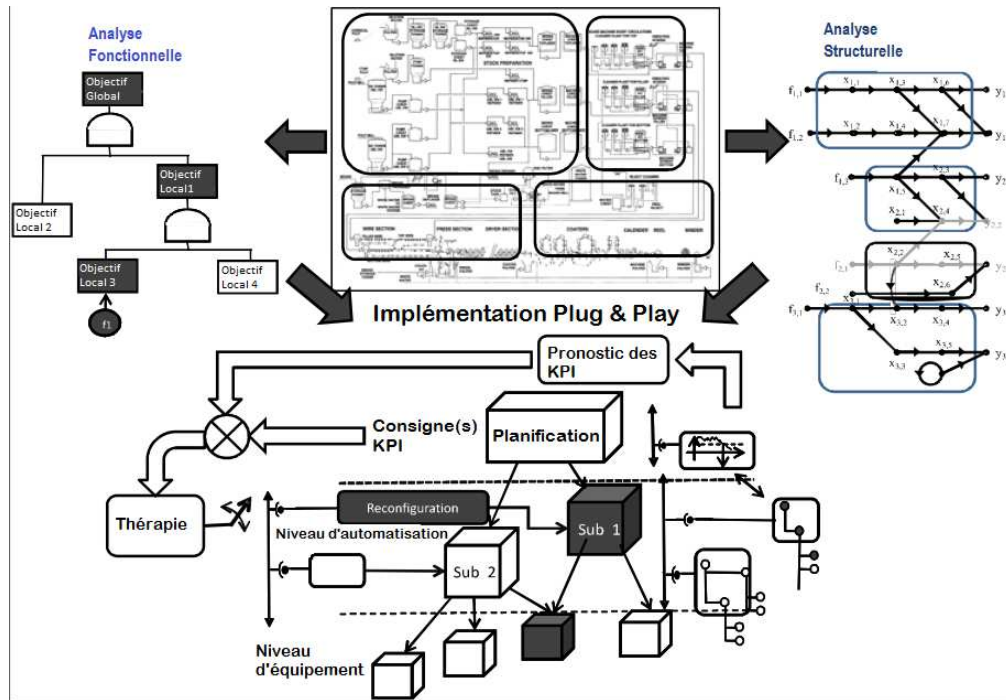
Analyse Fonctionnelle

Objectif Global

Objectif Local1

Objectif Local 2

Objectif Local 3

Objectif Local 4

f1

Analyse Structurelle

$f_{1,1}$ $x_{1,1}$ $x_{1,3}$ $x_{1,6}$ $y_1$

$f_{1,2}$ $x_{1,2}$ $x_{1,4}$ $x_{1,7}$ $y_1$

$f_{1,3}$ $x_{1,5}$ $x_{2,3}$ $y_2$

$x_{2,1}$ $x_{2,4}$

$f_{2,1}$ $x_{2,2}$ $x_{2,5}$ $y_2$

$f'_{2,2}$ $x_{2,6}$

$f_{3,1}$ $x_{3,1}$ $x_{3,2}$ $x_{3,4}$ $y_3$

$x_{3,5}$ $y_3$

$x_{3,3}$

Implémentation Plug & Play

Pronostic des KPI

Consigne(s) KPI

Planification

Thérapie

Reconfiguration

Niveau d'automatisation

Sub 1

Sub 2

Niveau d'équipement